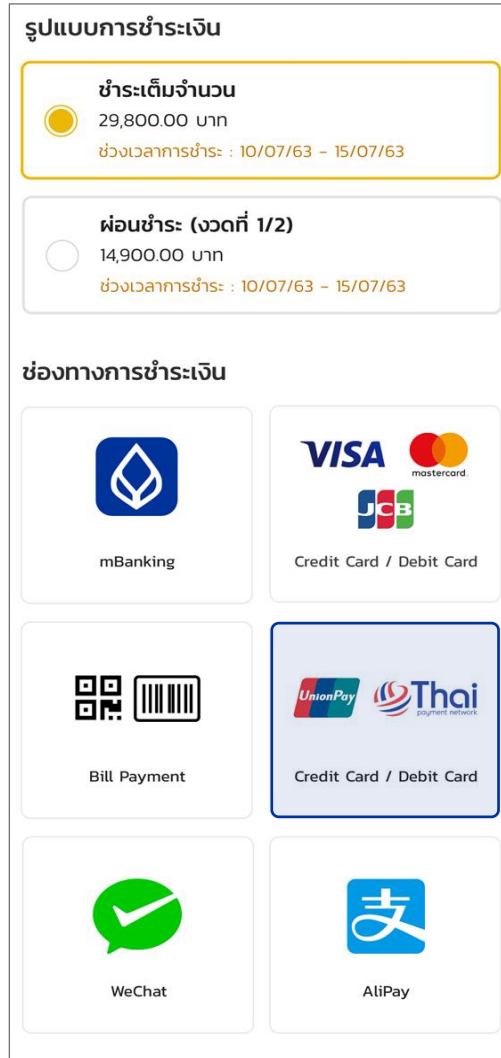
รูปแบบการชำระเงิน

ชำระเต็มจำนวน
29,800.00 บาท
ช่วงเวลาการชำระ : 10/07/63 - 15/07/63

ผ่อนชำระ (งวดที่ 1/2)
14,900.00 บาท
ช่วงเวลาการชำระ : 10/07/63 - 15/07/63

ช่องทางการชำระเงิน

mBanking

VISA mastercard JCB
Credit Card / Debit Card

Bill Payment

UnionPay Thai payment network
Credit Card / Debit Card

WeChat

AliPay